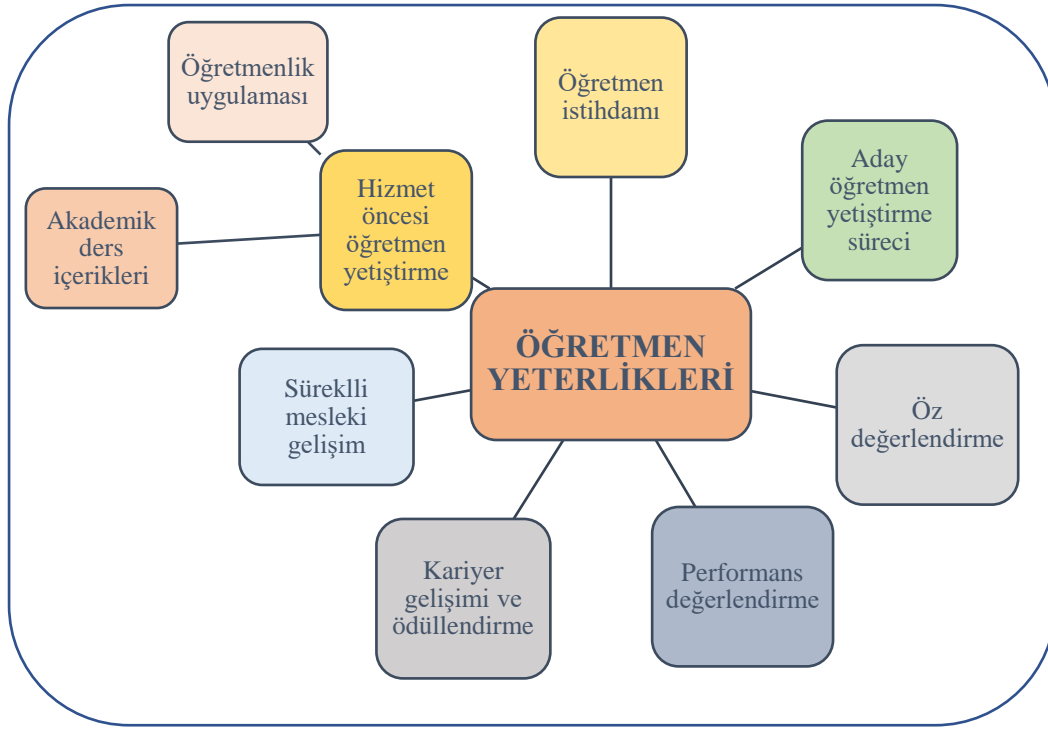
Öğretmenlik uygulaması

Öğretmen istihdamı

Aday öğretmen yetiştirme süreci

Akademik ders içerikleri

Hizmet öncesi öğretmen yetiştirme

ÖĞRETMEN YETERLİKLERİ

Süreklli mesleki gelişim

Öz değerlendirme

Kariyer gelişimi ve ödüllendirme

Performans değerlendirme